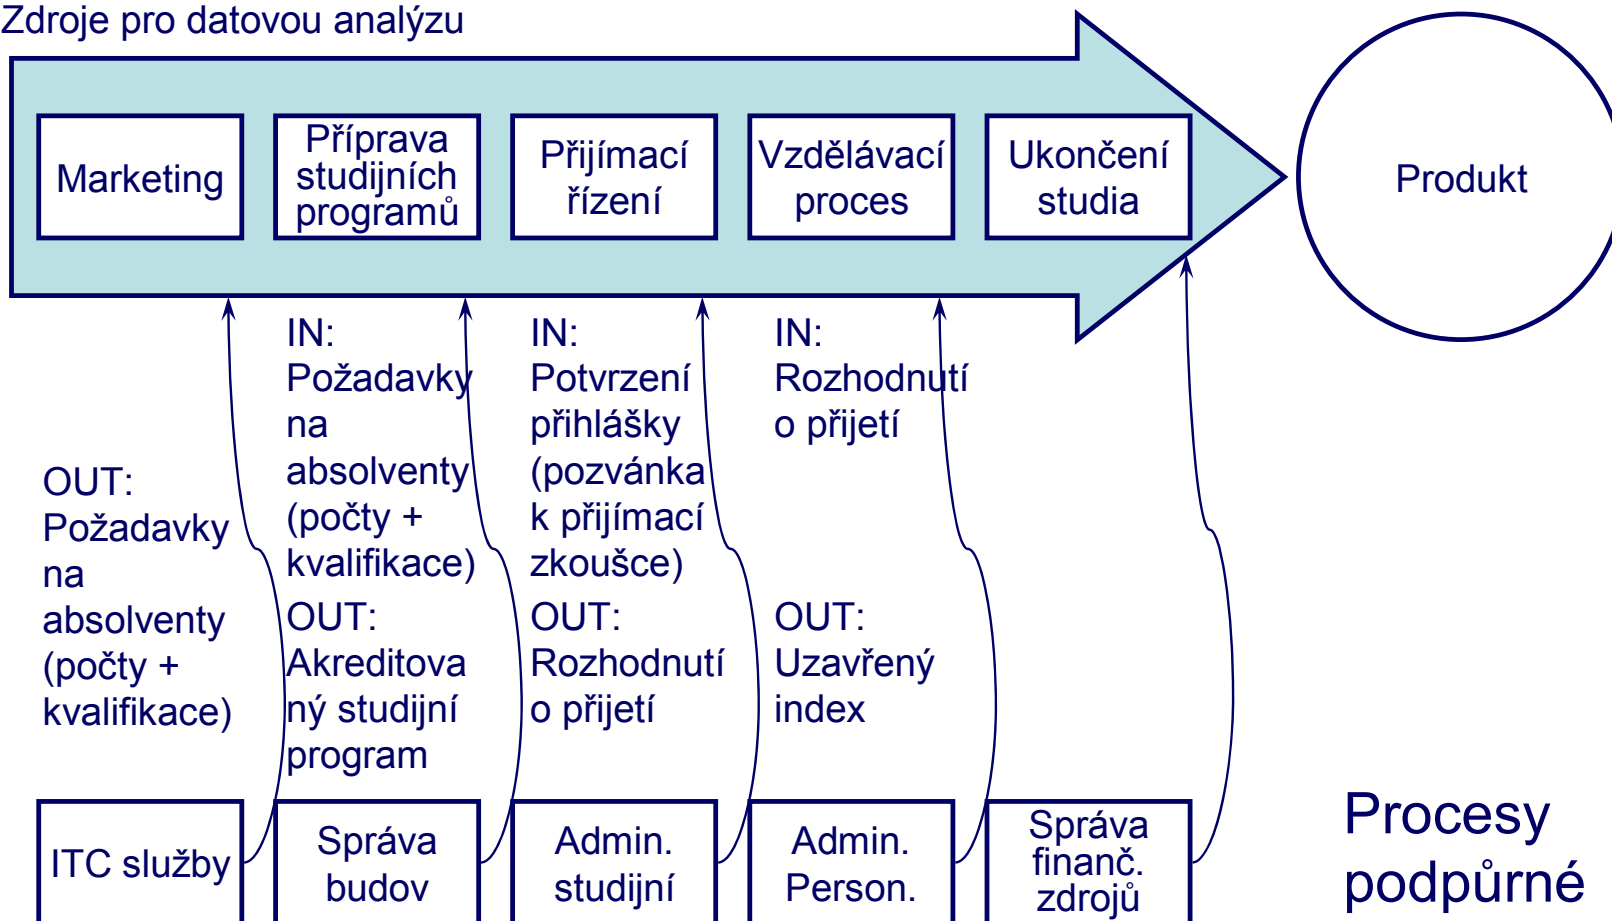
Zdroje pro datovou analýzu

Marketing

Příprava studijních programů

Přijímací řízení

Vzdělávací proces

Ukončení studia

Produkt

OUT: Požadavky na absolventy (počty + kvalifikace)

IN: Požadavky na absolventy (počty + kvalifikace)
OUT: Akreditovaný studijní program

IN: Potvrzení přihlášky (pozvánka k přijímací zkoušce)
OUT: Rozhodnutí o přijetí

IN: Rozhodnutí o přijetí
OUT: Uzavřený index

ITC služby

Správa budov

Admin. studijní

Admin. Person.

Správa finanč. zdrojů

Procesy podpůrné